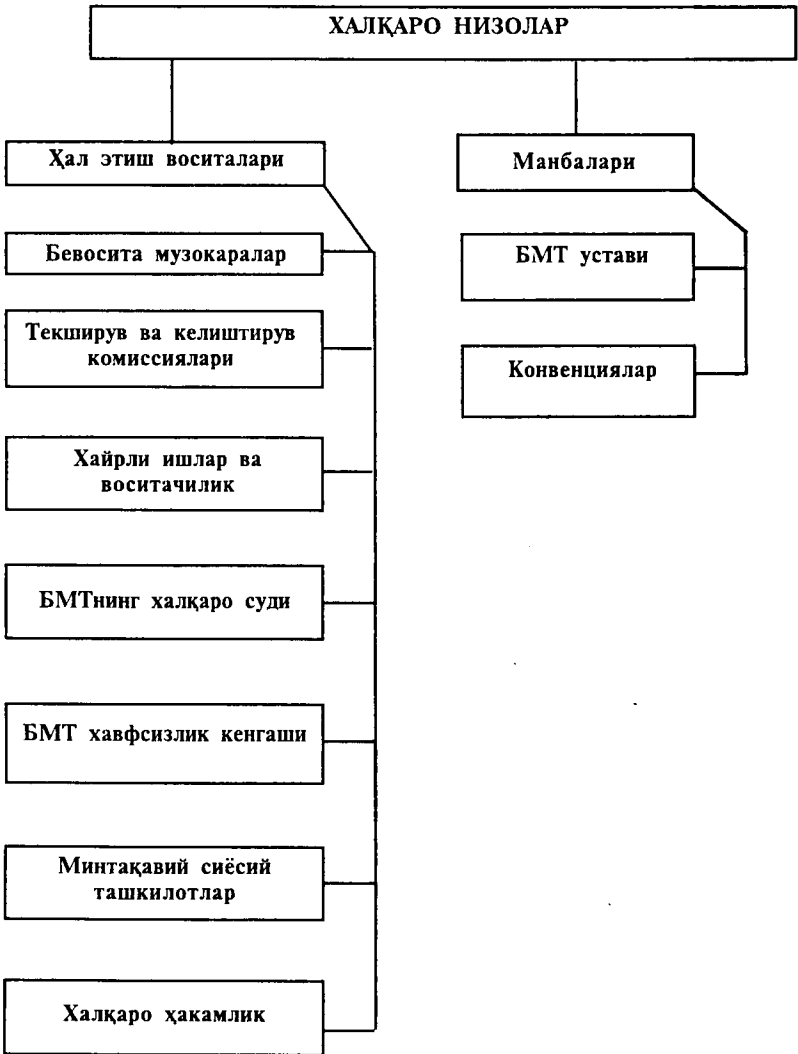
ХАЛҚАРО НИЗОЛАР

Ҳал этиш воситалари

Бевосита музокаралар

Текширув ва келиштирув комиссиялари

Хайрли ишлар ва воситачилик

БМТнинг халқаро суди

БМТ хавфсизлик кенгаши

Минтақавий сиёсий ташкилотлар

Халқаро ҳакамлик

Манбалари

БМТ устави

Конвенциялар